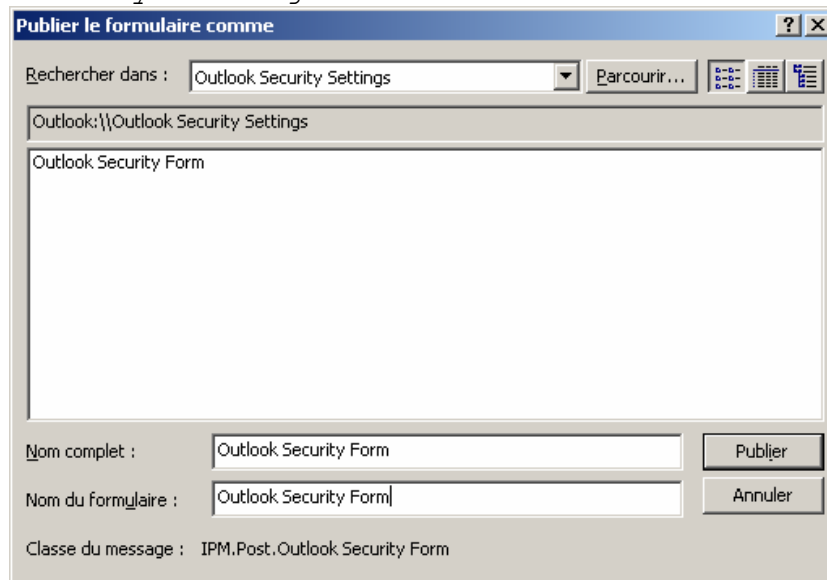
Publier le formulaire comme

?

X

Rechercher dans : Outlook Security Settings

Parcourir...

Outlook:\\Outlook Security Settings

Outlook Security Form

Nom complet : Outlook Security Form

Publier

Nom du formulaire : Outlook Security Form

Annuler

Classe du message : IPM.Post.Outlook Security Form